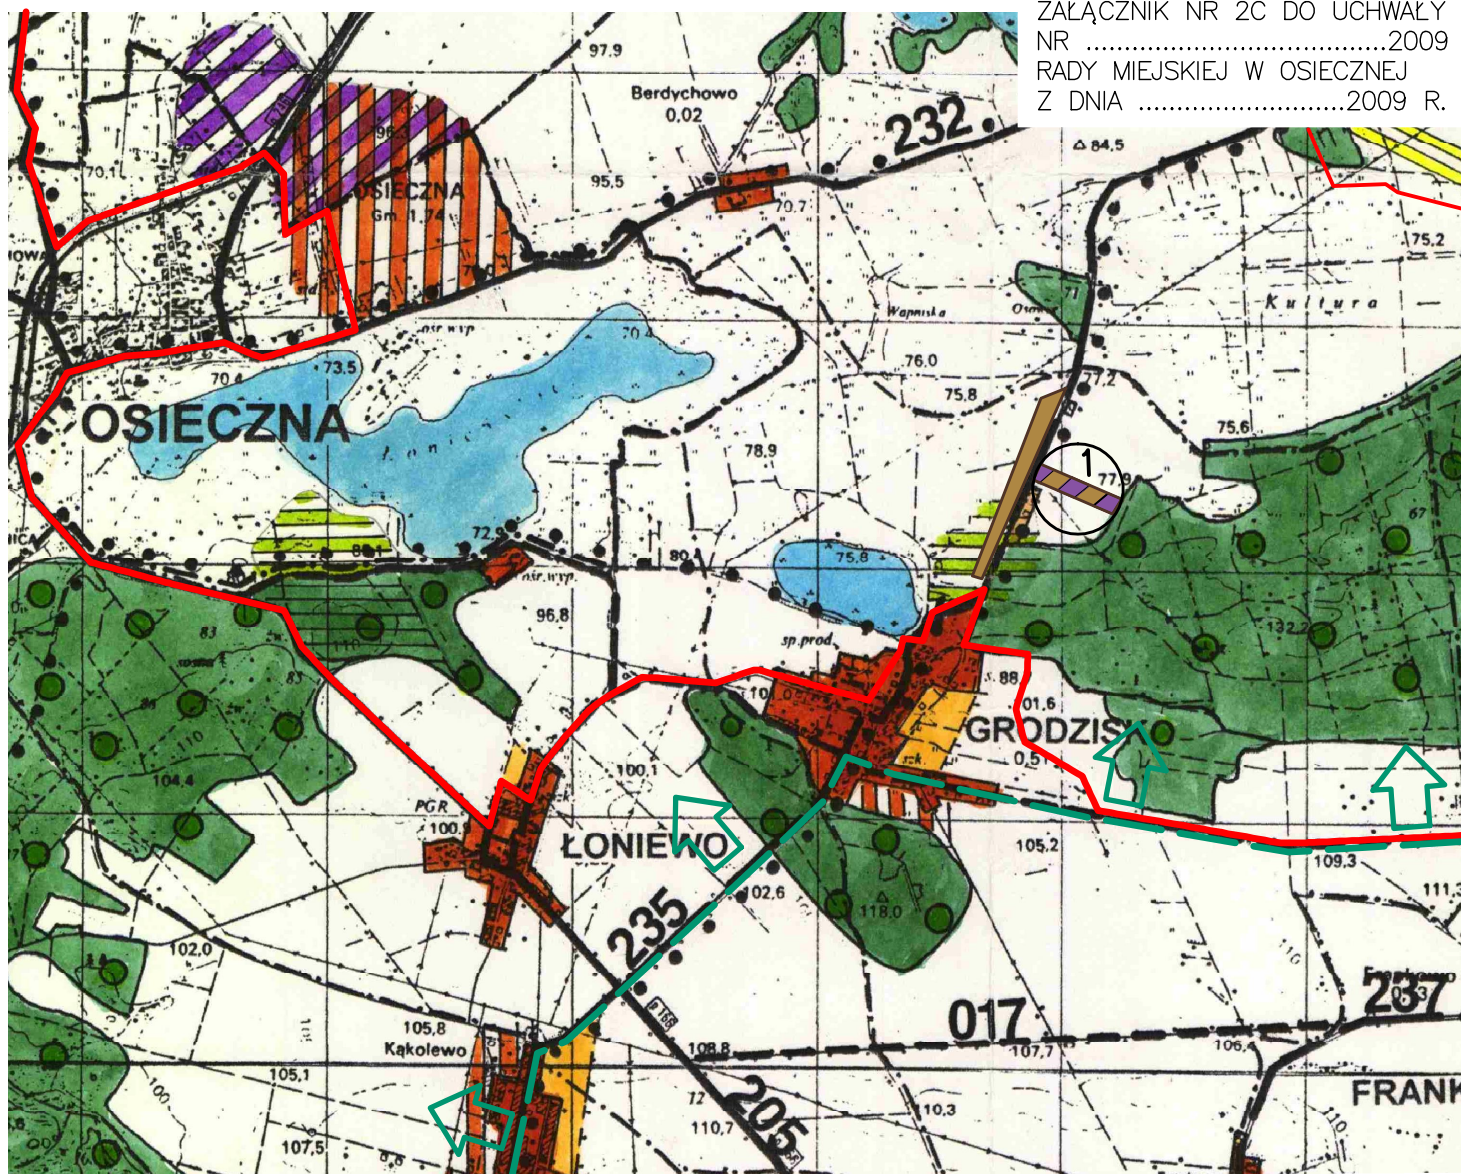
ZAŁĄCZNIK NR 2C DO UCHWAŁY NR ....................................2009 RADY MIEJSKIEJ W OSIECZNEJ Z DNIA ..........................2009 R.

97,9
Berdychowo
0,02
232
84,5
OSIECZNA
Gm 1,74
70,1
95,5
70,7
75,2
Kultura
Wapniska
76,0
75,8
77,2
73,5
70,6
OSIECZNA
78,9
75,6
1
77,9
72,9
80
75,8
96,8
sp.prod.
132,2
67
83
88
01,6
GRODZISKO
0,5
104,4
100,1
PGR
100,8
ŁONIEWO
105,2
109,3
111,3
102,6
118,0
235
102,0
017
237
105,8
Kąkolewo
108,8
107,7
106,4
105,1
FRANK
72
110,7
205
10,3
107,5